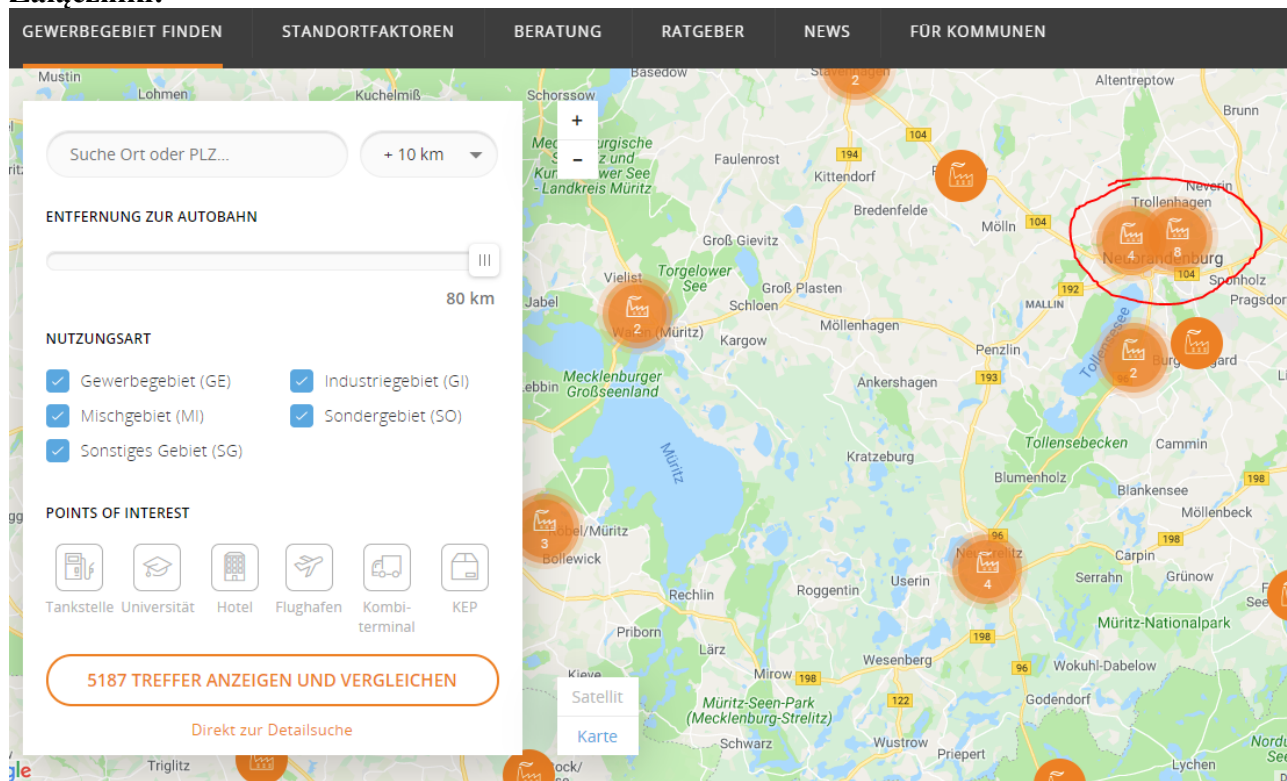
GEWERBEGEBIET FINDEN STANDORTFAKTOREN BERATUNG RATGEBER NEWS FÜR KOMMUNEN

Suche Ort oder PLZ...
+ 10 km

ENTFERNUNG ZUR AUTOBAHN

80 km

NUTZUNGSART

Gewerbegebiet (GE)
Industriegebiet (GI)
Mischgebiet (MI)
Sondergebiet (SO)
Sonstiges Gebiet (SG)

POINTS OF INTEREST

Tankstelle
Universität
Hotel
Flughafen
Kombi-terminal
KEP

5187 TREFFER ANZEIGEN UND VERGLEICHEN

Direkt zur Detailsuche

+
−

Satellit
Karte

Mustin
Lohmen
Kuchelmiß
Schorssow
Basedow
Stavenhagen
2
Altentreptow
Brunn
104
Faulenrost
194
Kittendorf
Bredenfelde
Möllin
104
Trollenhagen
Neverin
4
8
Neubrandenburg
104
Sponholz
Pragsdor
Groß Gievitz
Vielist
Torgelower See
Groß Plasten
Schloen
192
MALLIN
Jabel
2
Waren (Müritz)
Kargow
Möllenhagen
Penzlin
Tollensesee
2
Burg Stargard
Ankershagen
193
Mecklenburger Großseenland
Müritz
Tollensebecken
Cammin
Kratzeburg
Blumenholz
Blankensee
198
Möllenbeck
Röbel/Müritz
3
Bollewick
96
Neustrelitz
4
Carpin
198
Userin
Serrahn
Grünow
Rechlin
Roggentin
Müritz-Nationalpark
Priborn
Lärz
198
Wesenberg
96
Wokuhl-Dabelow
Mirow
198
122
Godendorf
Müritz-Seen-Park (Mecklenburg-Strelitz)
Schwarz
Wustrow
Priepert
Lychen
Triglitz
gle